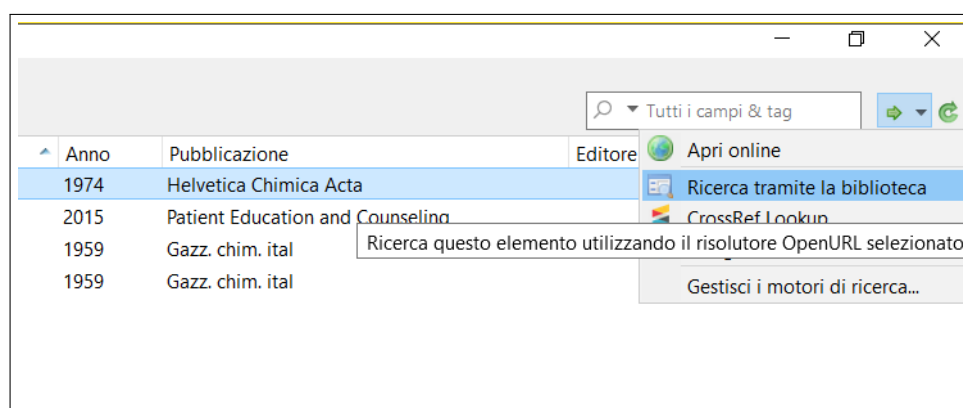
Tutti i campi & tag

| Anno | Pubblicazione | Editore |
|---|---|---|
| 1974 | Helvetica Chimica Acta | |
| 2015 | Patient Education and Counseling | |
| 1959 | Gazz. chim. ital | |
| 1959 | Gazz. chim. ital | |

Apri online
Ricerca tramite la biblioteca
CrossRef Lookup
Ricerca questo elemento utilizzando il risolutore OpenURL selezionato
Gestisci i motori di ricerca...